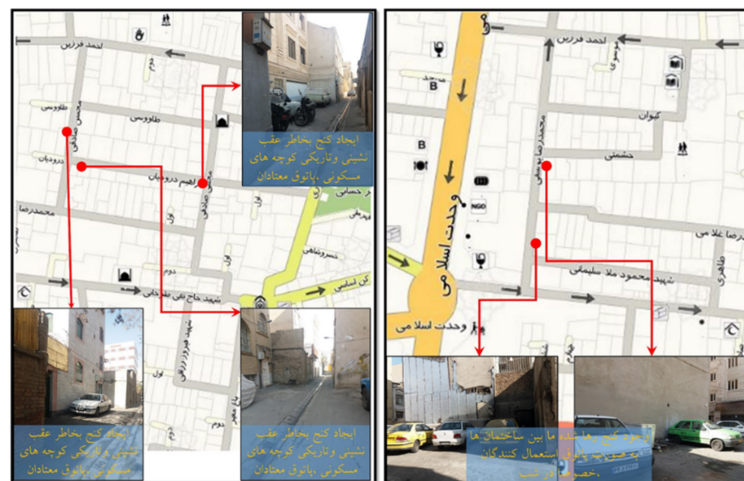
احمد فرزین
طاووسی
طاووسی
محسن صالحی
درودیان
ابراهیم درودیان
حسینی
محمدرضا
ایجاد کنج بخاطر عقب نشینی وتاریکی کوچه های مسکونی پاتوق معتادان
دوم
شهید حاج علی صادقی
شهید فیروز روزی
ایجاد کنج بخاطر عقب نشینی وتاریکی کوچه های مسکونی پاتوق معتادان
ایجاد کنج بخاطر عقب نشینی وتاریکی کوچه های مسکونی پاتوق معتادان

احمد فرزین
کیوان
خشملی
محمدرضا یوسفی
وحدت اسلامی
رضا علامی
شهید محمود ملا سلیمانی
طاهری
وحدت اسلامی
B
B
NGO
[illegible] بین ساختمان ها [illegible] استعمال کنندگان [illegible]